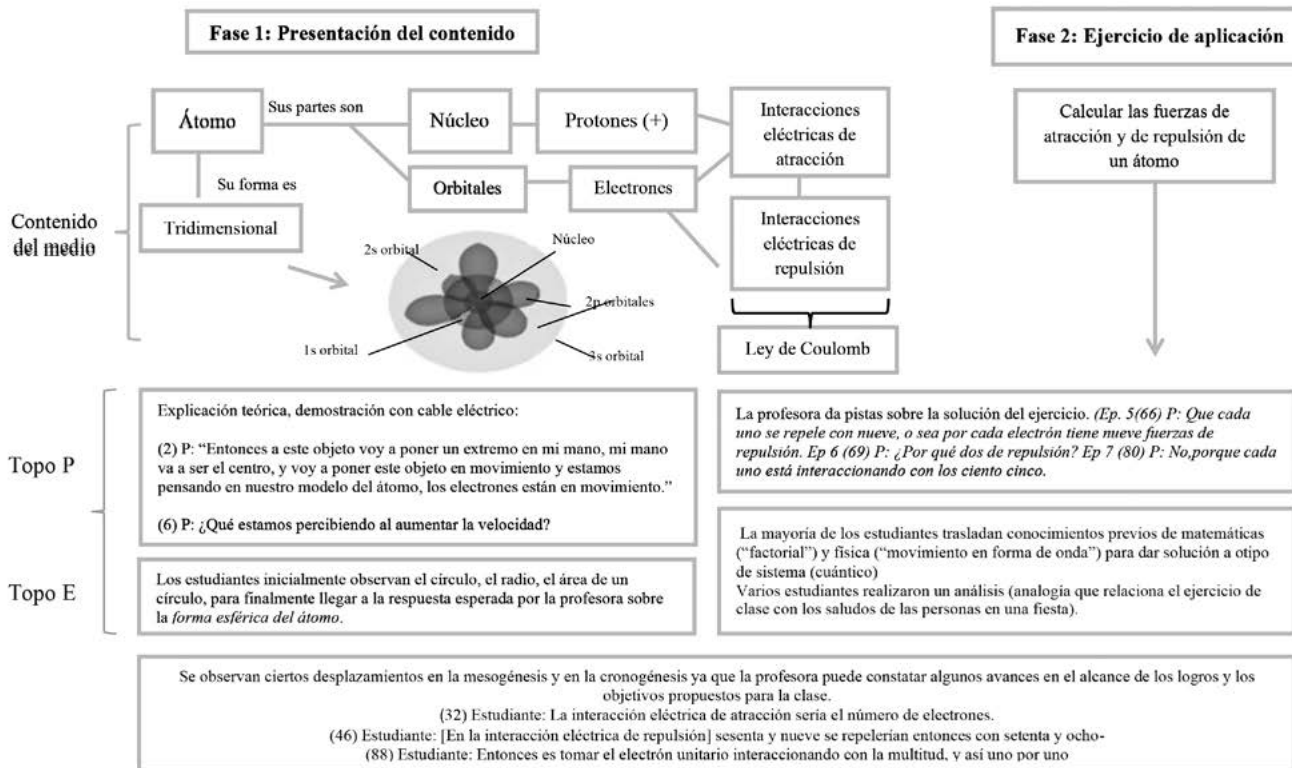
Fase 1: Presentación del contenido

Fase 2: Ejercicio de aplicación

Átomo

Sus partes son

Núcleo

Protones (+)

Interacciones eléctricas de atracción

Su forma es

Orbitales

Electrones

Interacciones eléctricas de repulsión

Contenido del medio

Tridimensional

2s orbital

Núcleo

2p orbitales

1s orbital

3s orbital

Ley de Coulomb

Calcular las fuerzas de atracción y de repulsión de un átomo

Topo P

Explicación teórica, demostración con cable eléctrico:

(2) P: "Entonces a este objeto voy a poner un extremo en mi mano, mi mano va a ser el centro, y voy a poner este objeto en movimiento y estamos pensando en nuestro modelo del átomo, los electrones están en movimiento."

(6) P: ¿Qué estamos percibiendo al aumentar la velocidad?

La profesora da pistas sobre la solución del ejercicio. (Ep. 5(66) P: Que cada uno se repele con nueve, o sea por cada electrón tiene nueve fuerzas de repulsión. Ep 6 (69) P: ¿Por qué dos de repulsión? Ep 7 (80) P: No,porque cada uno está interaccionando con los ciento cinco.

Topo E

Los estudiantes inicialmente observan el círculo, el radio, el área de un círculo, para finalmente llegar a la respuesta esperada por la profesora sobre la forma esférica del átomo.

La mayoría de los estudiantes trasladan conocimientos previos de matemáticas ("factorial") y física ("movimiento en forma de onda") para dar solución a otipo de sistema (cuántico)
Varios estudiantes realizaron un análisis (analogía que relaciona el ejercicio de clase con los saludos de las personas en una fiesta).

Se observan ciertos desplazamientos en la mesogénesis y en la cronogénesis ya que la profesora puede constatar algunos avances en el alcance de los logros y los objetivos propuestos para la clase.
(32) Estudiante: La interacción eléctrica de atracción sería el número de electrones.
(46) Estudiante: [En la interacción eléctrica de repulsión] sesenta y nueve se repelerían entonces con setenta y ocho-
(88) Estudiante: Entonces es tomar el electrón unitario interaccionando con la multitud, y así uno por uno